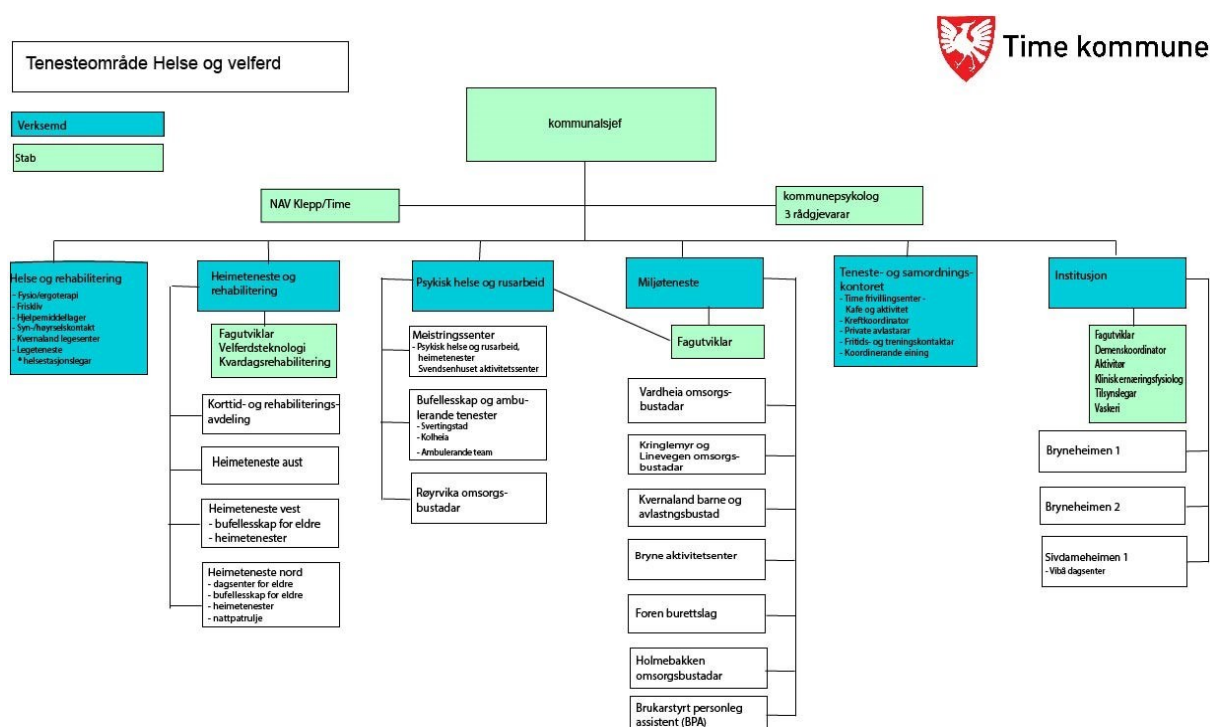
Time kommune

Tenesteområde Helse og velferd

Verksemd

Stab

kommunalsjef

NAV Klepp/Time

kommunepsykolog
3 rådgjevarar

Helse og rehabilitering
- Fysio/ergoterapi
- Frisklív
- Hjelpemiddellager
- Syn-/høyrselskontakt
- Kvernaland legesenter
- Legeteneste
* helsestasjonslegar

Heimeteneste og rehabilitering

Fagutviklar
Velferdsteknologi
Kvardagsrehabilitering

Korttid- og rehabiliteringsavdeling

Heimeteneste aust

Heimeteneste vest
- bufellesskap for eldre
- heimetenester

Heimeteneste nord
- dagsenter for eldre
- bufellesskap for eldre
- heimetenester
- nattpatrulje

Psykisk helse og rusarbeid

Meistringssenter
- Psykisk helse og rusarbeid, heimetenester
Svendsenhuset aktivitetssenter

Bufellesskap og ambulerande tenester
- Svertingstad
- Kolheia
- Ambulerande team

Røyrvika omsorgsbustadar

Miljøteneste

Fagutviklar

Vardheia omsorgsbustadar

Kringlemyr og Linevegen omsorgsbustadar

Kvernaland barne og avlastngsbustad

Bryne aktivitetsenter

Foren burettslag

Holmebakken omsorgsbustadar

Brukarstyrt personleg assistent (BPA)

Teneste- og samordningskontoret
- Time frivilligsenter - Kafe og aktivitet
- Kreftkoordinator
- Private avlastarar
- Fritids- og treningskontaktar
- Koordinerande eining

Institusjon

Fagutviklar
Demenskoordinator
Aktivitør
Klinisk ernæringsfysiolog
Tilsynslegar
Vaskeri

Bryneheimen 1

Bryneheimen 2

Sivdameheimen 1
- Vibå dagsenter